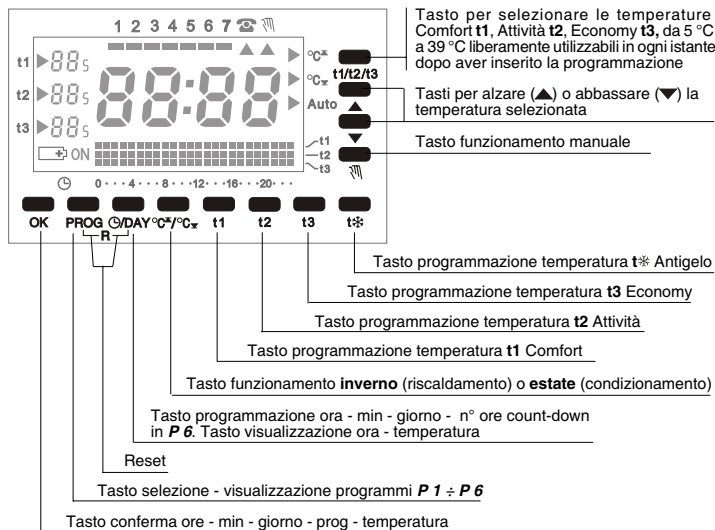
1 2 3 4 5 6 7

t1
t2
t3
ON
°C
°C
Auto
t1
t2
t3

0 · · · 4 · · · 8 · · · 12 · · · 16 · · · 20 · · ·

OK PROG ⏱/DAY °C/°C t1 t2 t3 t❄
R

Tasto per selezionare le temperature Comfort **t1**, Attività **t2**, Economy **t3**, da 5 °C a 39 °C liberamente utilizzabili in ogni istante dopo aver inserito la programmazione

t1/t2/t3

Tasti per alzare (▲) o abbassare (▼) la temperatura selezionata

Tasto funzionamento manuale

Tasto programmazione temperatura t❄ Antigelo

Tasto programmazione temperatura **t3** Economy

Tasto programmazione temperatura **t2** Attività

Tasto programmazione temperatura **t1** Comfort

Tasto funzionamento **inverno** (riscaldamento) o **estate** (condizionamento)

Tasto programmazione ora - min - giorno - n° ore count-down in ***P 6***. Tasto visualizzazione ora - temperatura

Reset

Tasto selezione - visualizzazione programmi ***P 1 ÷ P 6***

Tasto conferma ore - min - giorno - prog - temperatura